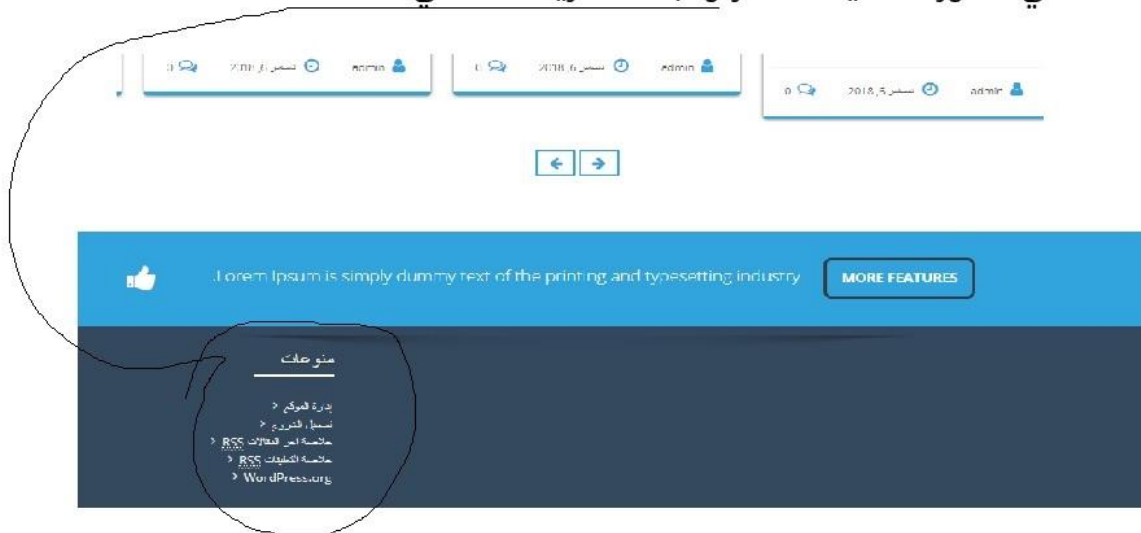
admin 2018 ,6 سبتمبر 0

admin 2018 ,6 سبتمبر 0

admin 2018 ,5 سبتمبر 0

Lorem Ipsum is simply dummy text of the printing and typesetting industry

MORE FEATURES

منوعات

إدارة الموقع
تسجيل الخروج
خلاصة آخر المقالات RSS
خلاصة التعليقات RSS
WordPress.org